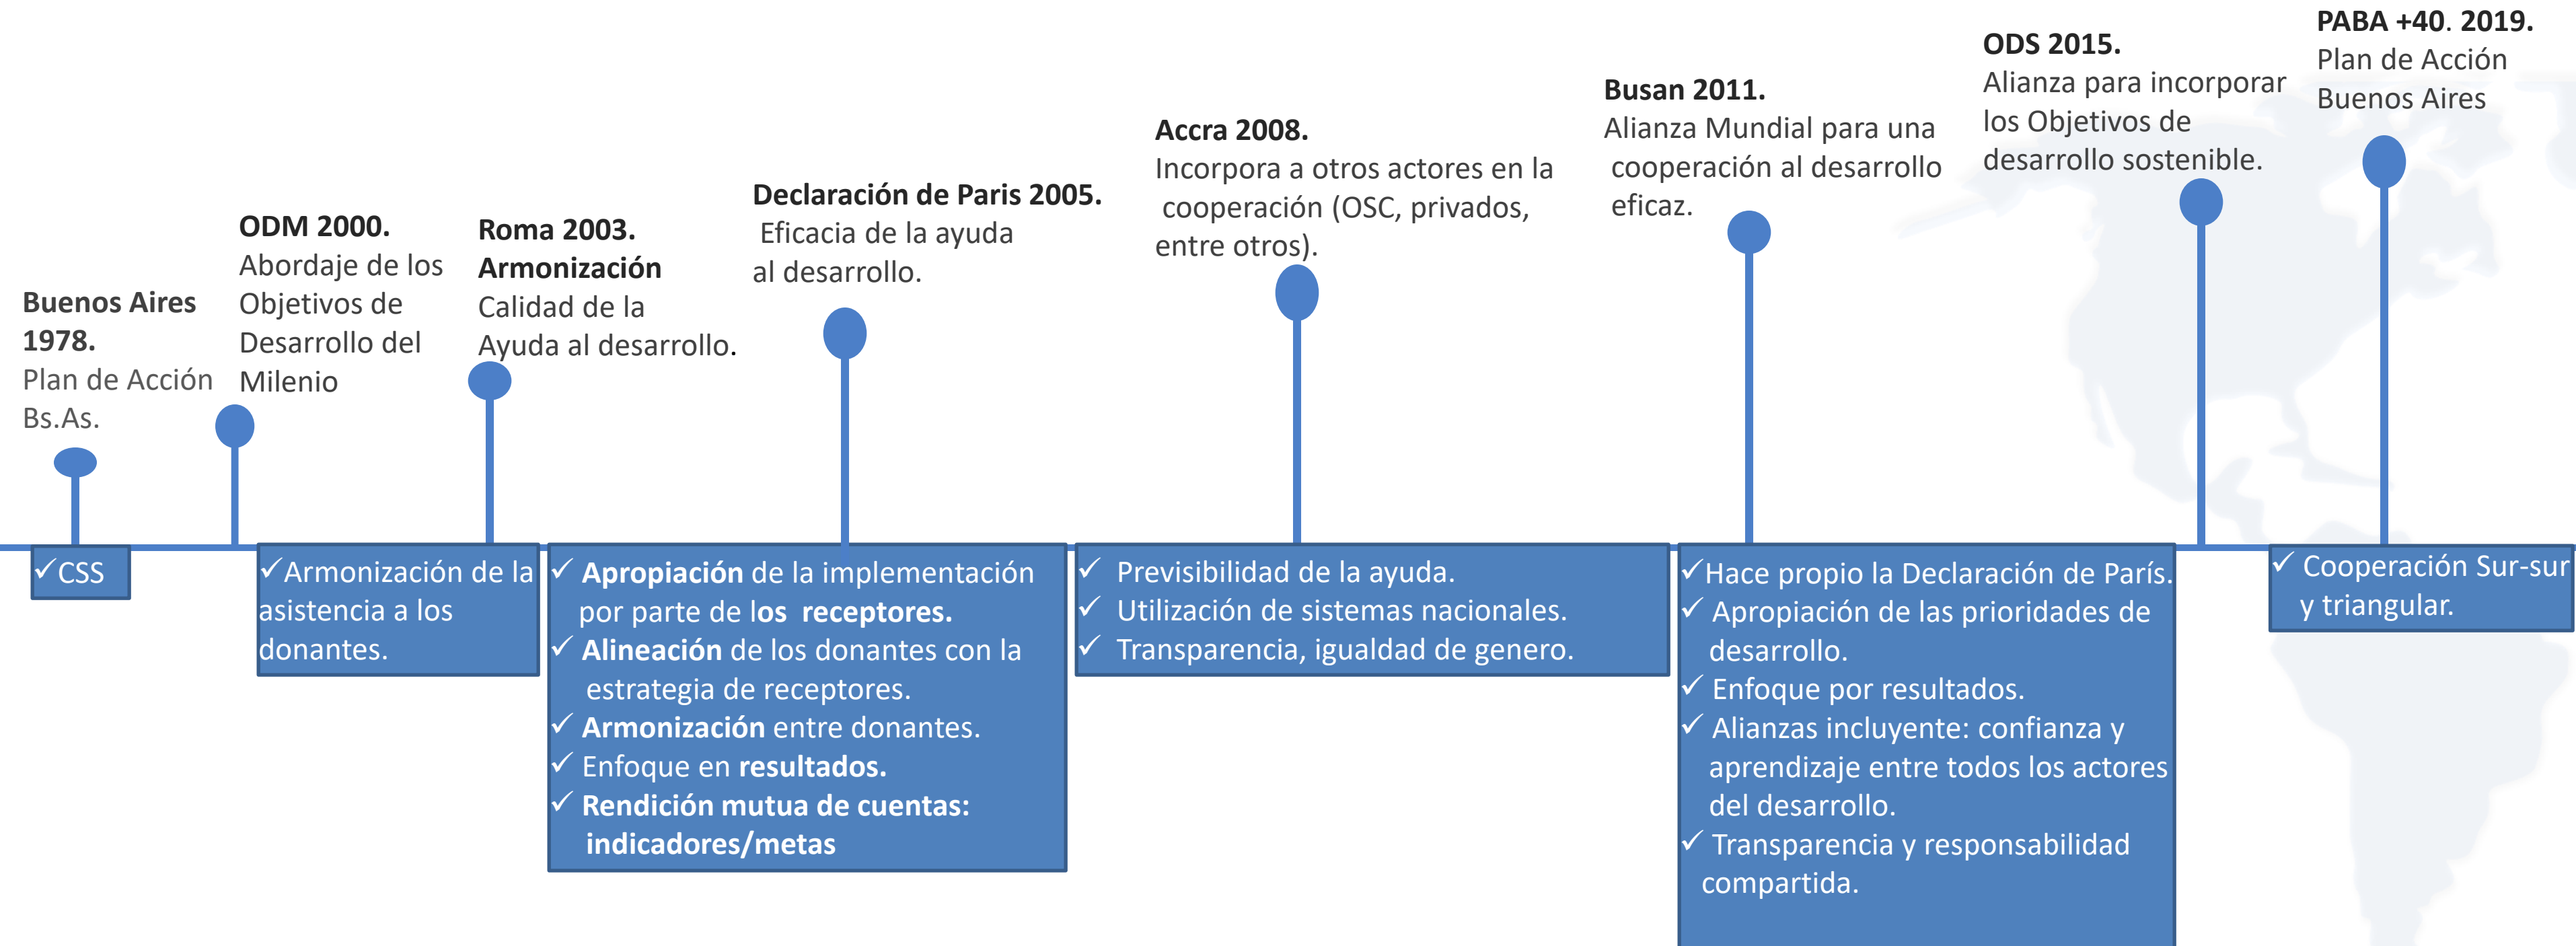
**Buenos Aires 1978.**
Plan de Acción Bs.As.

**ODM 2000.**
Abordaje de los Objetivos de Desarrollo del Milenio

**Roma 2003.**
**Armonización**
Calidad de la Ayuda al desarrollo.

**Declaración de Paris 2005.**
Eficacia de la ayuda al desarrollo.

**Accra 2008.**
Incorpora a otros actores en la cooperación (OSC, privados, entre otros).

**Busan 2011.**
Alianza Mundial para una cooperación al desarrollo eficaz.

**ODS 2015.**
Alianza para incorporar los Objetivos de desarrollo sostenible.

**PABA +40. 2019.**
Plan de Acción Buenos Aires

✓CSS

✓Armonización de la asistencia a los donantes.

✓ **Apropiación** de la implementación por parte de **los receptores.**
✓ **Alineación** de los donantes con la estrategia de receptores.
✓ **Armonización** entre donantes.
✓ Enfoque en **resultados.**
✓ **Rendición mutua de cuentas: indicadores/metas**

✓ Previsibilidad de la ayuda.
✓ Utilización de sistemas nacionales.
✓ Transparencia, igualdad de genero.

✓Hace propio la Declaración de París.
✓ Apropiación de las prioridades de desarrollo.
✓ Enfoque por resultados.
✓ Alianzas incluyente: confianza y aprendizaje entre todos los actores del desarrollo.
✓ Transparencia y responsabilidad compartida.

✓ Cooperación Sur-sur y triangular.